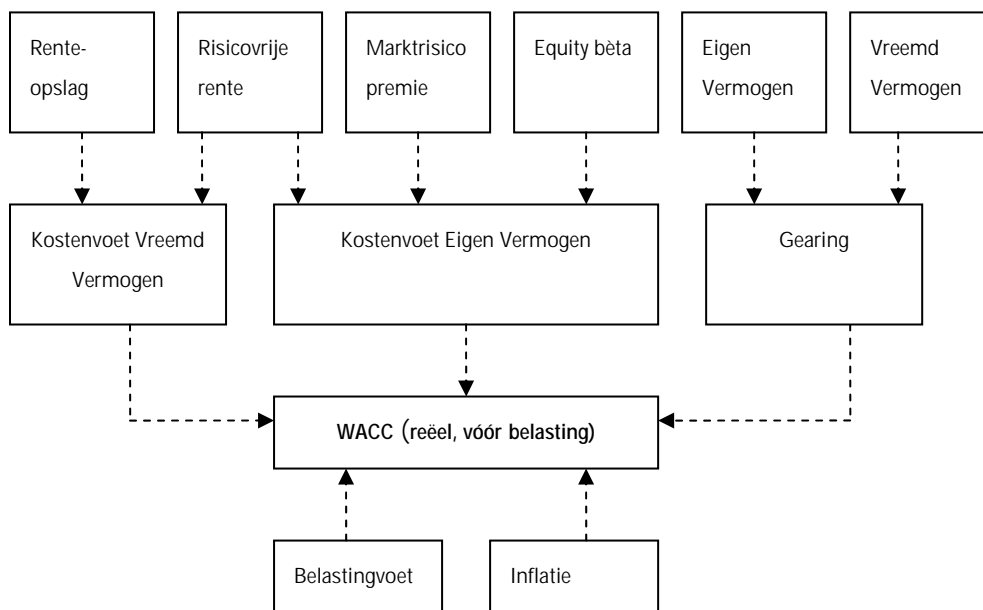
Rente-opslag

Risicovrije rente

Marktrisico premie

Equity bèta

Eigen Vermogen

Vreemd Vermogen

Kostenvoet Vreemd Vermogen

Kostenvoet Eigen Vermogen

Gearing

WACC (reëel, vóór belasting)

Belastingvoet

Inflatie